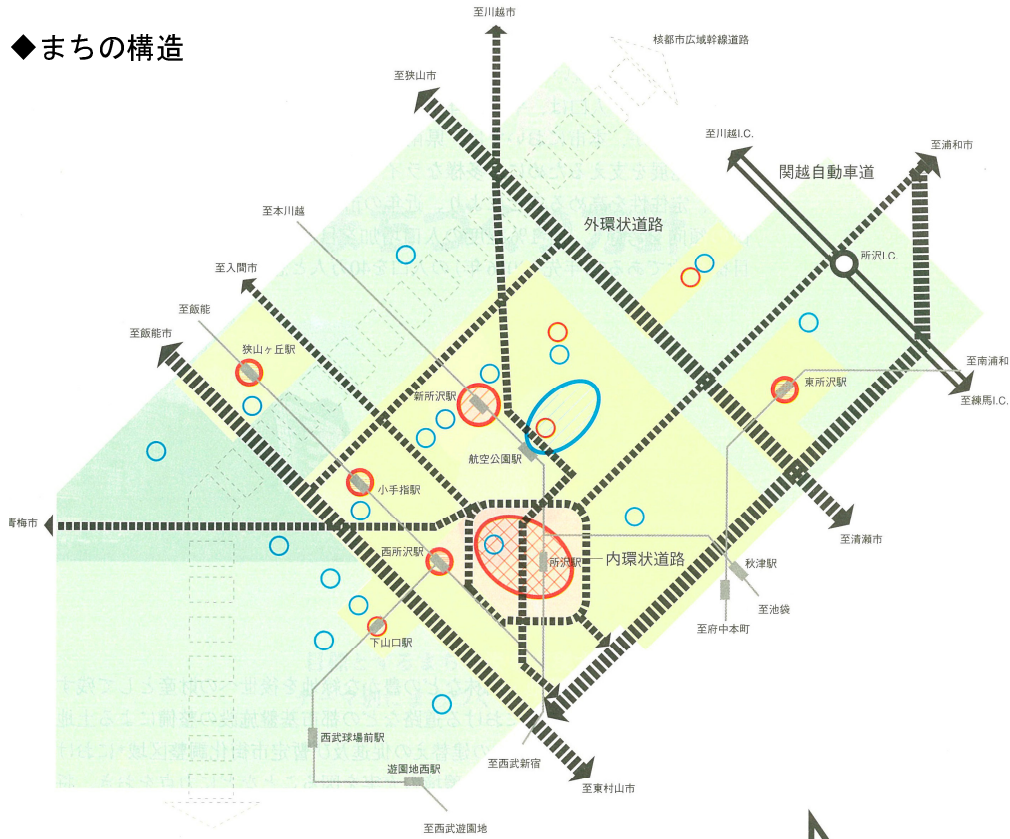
◆まちの構造

至川越市
核都市広域幹線道路
至狭山市
至川越I.C.
至浦和市
関越自動車道
至本川越
外環状道路
所沢I.C.
至入間市
至飯能
至飯能市
狭山ヶ丘駅
至南浦和
新所沢駅
東所沢駅
至練馬I.C.
航空公園駅
小手指駅
青梅市
至清瀬市
西所沢駅
所沢駅
内環状道路
秋津駅
至池袋
下山口駅
至府中本町
西武球場前駅
遊園地西駅
至西武新宿
至東村山市
至西武遊園地